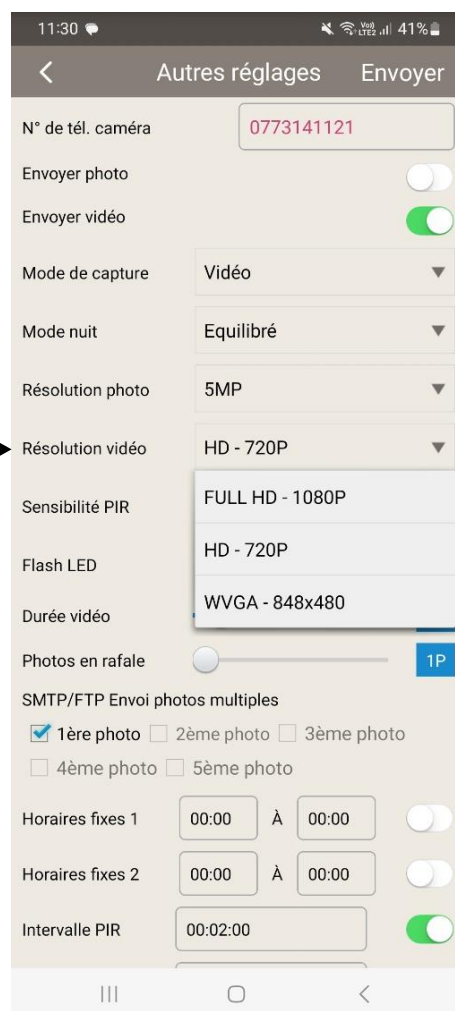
11:30 Vo) LTE2 41%

Autres réglages Envoyer

N° de tél. caméra 0773141121

Envoyer photo

Envoyer vidéo

Mode de capture Vidéo

Mode nuit Equilibré

Résolution photo 5MP

Résolution vidéo HD - 720P

Sensibilité PIR

Flash LED

Durée vidéo

FULL HD - 1080P

HD - 720P

WVGA - 848x480

Photos en rafale 1P

SMTP/FTP Envoi photos multiples

1ère photo 2ème photo 3ème photo 4ème photo 5ème photo

Horaires fixes 1 00:00 À 00:00

Horaires fixes 2 00:00 À 00:00

Intervalle PIR 00:02:00